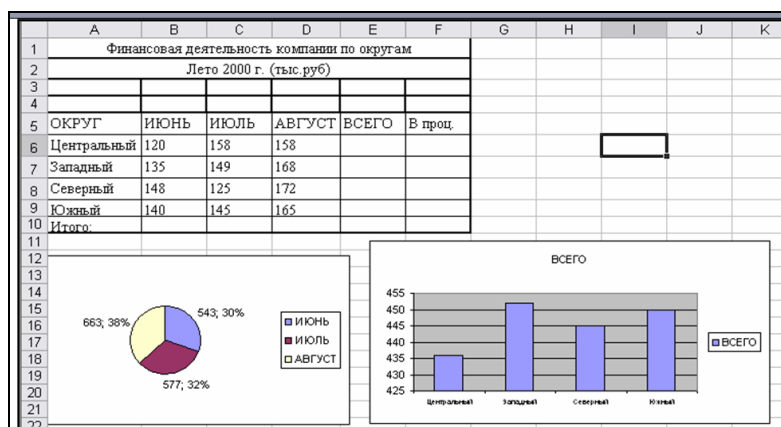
| | A | B | C | D | E | F | G | H | I | J | K |
|---|---|---|---|---|---|---|---|---|---|---|---|
| 1 | Финансовая деятельность компании по округам | | | | | | | | | | |
| 2 | Лето 2000 г. (тыс.руб) | | | | | | | | | | |
| 3 | | | | | | | | | | | |
| 4 | | | | | | | | | | | |
| 5 | ОКРУГ | ИЮНЬ | ИЮЛЬ | АВГУСТ | ВСЕГО | В проц. | | | | | |
| 6 | Центральный | 120 | 158 | 158 | | | | | | | |
| 7 | Западный | 135 | 149 | 168 | | | | | | | |
| 8 | Северный | 148 | 125 | 172 | | | | | | | |
| 9 | Южный | 140 | 145 | 165 | | | | | | | |
| 10 | Итого: | | | | | | | | | | |
| 11 | | | | | | | | | | | |
| 12 | | | | | | | | | | | |
| 13 | | | | | | | | | | | |
| 14 | | | | | | | | | | | |
| 15 | | | | | | | | | | | |
| 16 | | | | | | | | | | | |
| 17 | | | | | | | | | | | |
| 18 | | | | | | | | | | | |
| 19 | | | | | | | | | | | |
| 20 | | | | | | | | | | | |
| 21 | | | | | | | | | | | |
| 22 | | | | | | | | | | | |

543; 30%
663; 38%
577; 32%
ИЮНЬ
ИЮЛЬ
АВГУСТ

ВСЕГО
455
450
445
440
435
430
425
Центральный
Западный
Северный
Южный
ВСЕГО